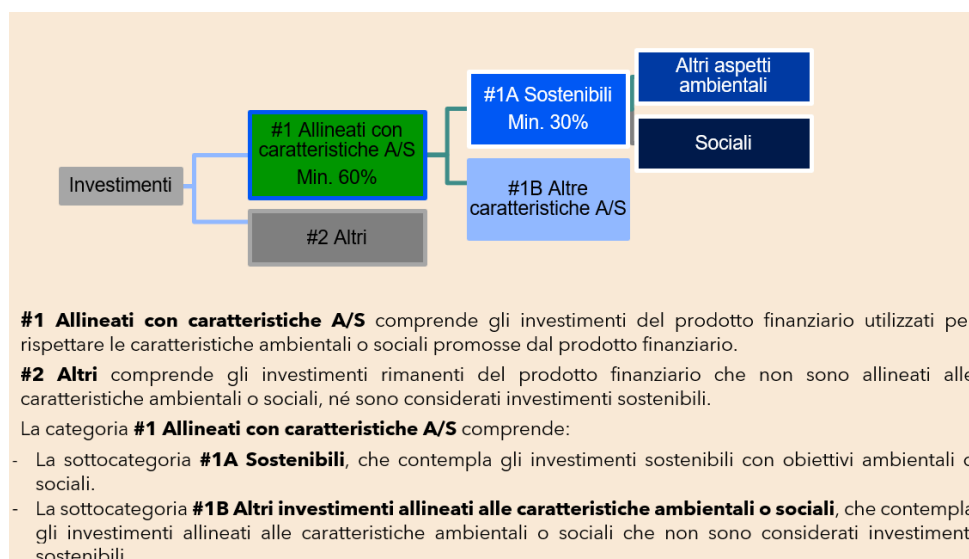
Investimenti

#1 Allineati con caratteristiche A/S
Min. 60%

#2 Altri

#1A Sostenibili
Min. 30%

#1B Altre caratteristiche A/S

Altri aspetti ambientali

Sociali

**#1 Allineati con caratteristiche A/S** comprende gli investimenti del prodotto finanziario utilizzati pe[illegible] rispettare le caratteristiche ambientali o sociali promosse dal prodotto finanziario.

**#2 Altri** comprende gli investimenti rimanenti del prodotto finanziario che non sono allineati all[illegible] caratteristiche ambientali o sociali, né sono considerati investimenti sostenibili.

La categoria **#1 Allineati con caratteristiche A/S** comprende:

- La sottocategoria **#1A Sostenibili**, che contempla gli investimenti sostenibili con obiettivi ambientali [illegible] sociali.
- La sottocategoria **#1B Altri investimenti allineati alle caratteristiche ambientali o sociali**, che contempl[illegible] gli investimenti allineati alle caratteristiche ambientali o sociali che non sono considerati investiment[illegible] sostenibili.